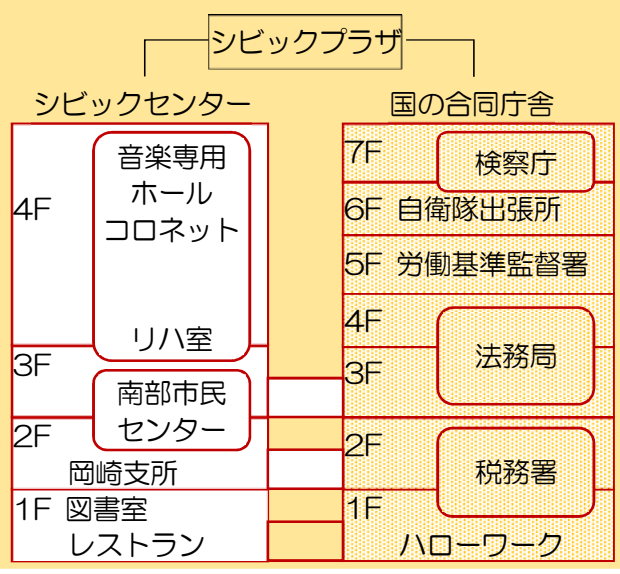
シビックプラザ

シビックセンター

4F
音楽専用
ホール
コロネット
リハ室

3F
南部市民
センター

2F
岡崎支所

1F 図書室
レストラン

国の合同庁舎

7F 検察庁

6F 自衛隊出張所

5F 労働基準監督署

4F
3F
法務局

2F
1F
税務署
ハローワーク